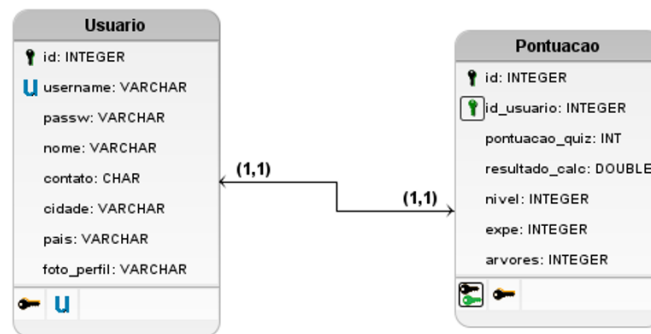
Usuario

id: INTEGER
U username: VARCHAR
passw: VARCHAR
nome: VARCHAR
contato: CHAR
cidade: VARCHAR
pais: VARCHAR
foto_perfil: VARCHAR

U

(1,1)

(1,1)

Pontuacao

id: INTEGER
id_usuario: INTEGER
pontuacao_quiz: INT
resultado_calc: DOUBLE
nivel: INTEGER
expe: INTEGER
arvores: INTEGER